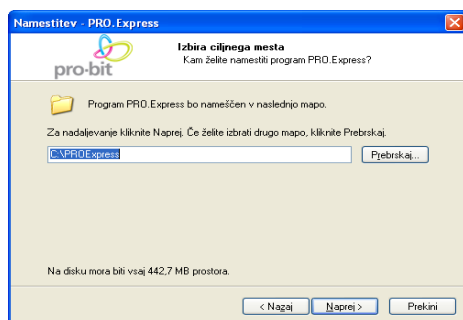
Namestitev - PRO.Express

pro-bit

Izbira ciljnega mesta
Kam želite namestiti program PRO.Express?

Program PRO.Express bo nameščen v naslednjo mapo.

Za nadaljevanje kliknite Naprej. Če želite izbrati drugo mapo, kliknite Prebrskaj.

C:\PROExpress

Prebrskaj...

Na disku mora biti vsaj 442,7 MB prostora.

< Nazaj
Naprej >
Prekini